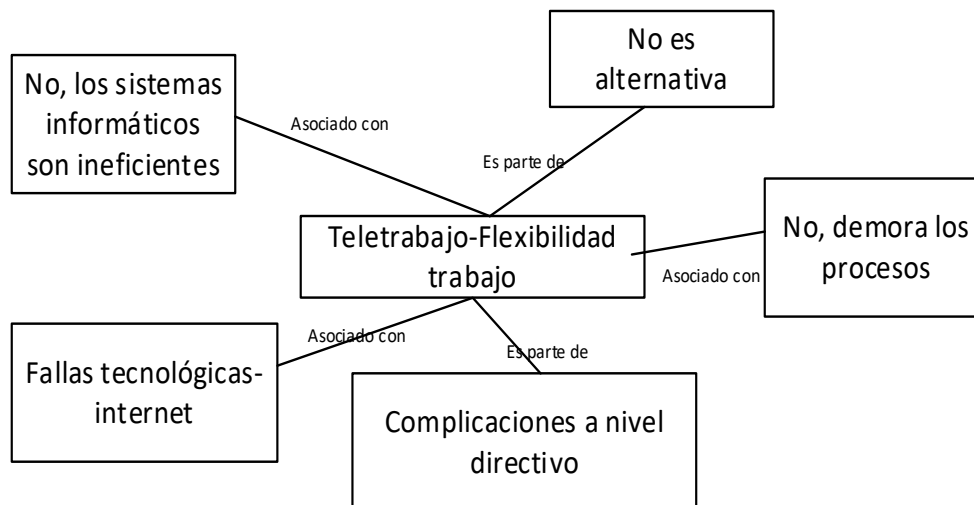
No es alternativa

No, los sistemas informáticos son ineficientes

Asociado con

Es parte de

Teletrabajo-Flexibilidad trabajo

No, demora los procesos

Asociado con

Asociado con

Es parte de

Fallas tecnológicas-internet

Complicaciones a nivel directivo